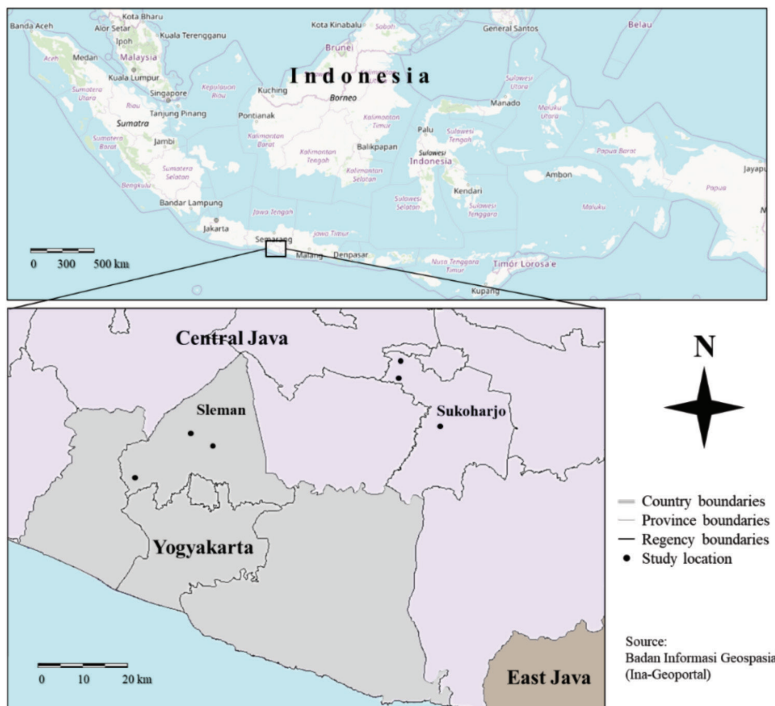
Banda Aceh
Kota Bharu
Alor Setar
Kuala Terengganu
Ipoh
Malaysia
Kuala Lumpur
Medan
Aceh
Sumatera Utara
Riau
Singapore
Kepulauan Riau
Sumatra
Tanjung Pinang
Sumatera Barat
Jambi
Sumatera Selatan
Bengkulu
Bandar Lampung
Jakarta
Kota Kinabalu
Sabah
Brunei
General Santos
Belau
Indonesia
Borneo
Kuching
Pontianak
Kalimantan Barat
Kalimantan Tengah
Kalimantan Timur
Balikpapan
Kalimantan Selatan
Palu
Sulawesi Tengah
Sulawesi Utara
Manado
Maluku Utara
Sulawesi Indonesia
Kendari
Sulawesi Selatan
Sulawesi Tenggara
Ambon
Papua Barat
Papua
Maluku
Jayapu
Jawa Tengah
Jawa Timur
Semarang
Malang
Denpasar
Nusa Tenggara Timur
Timor Lorosa'e
Kupang
0 300 500 km

Central Java
Sleman
Sukoharjo
Yogyakarta
East Java
0 10 20 km

N

Country boundaries
Province boundaries
Regency boundaries
Study location

Source:
Badan Informasi Geospasia
(Ina-Geoportal)